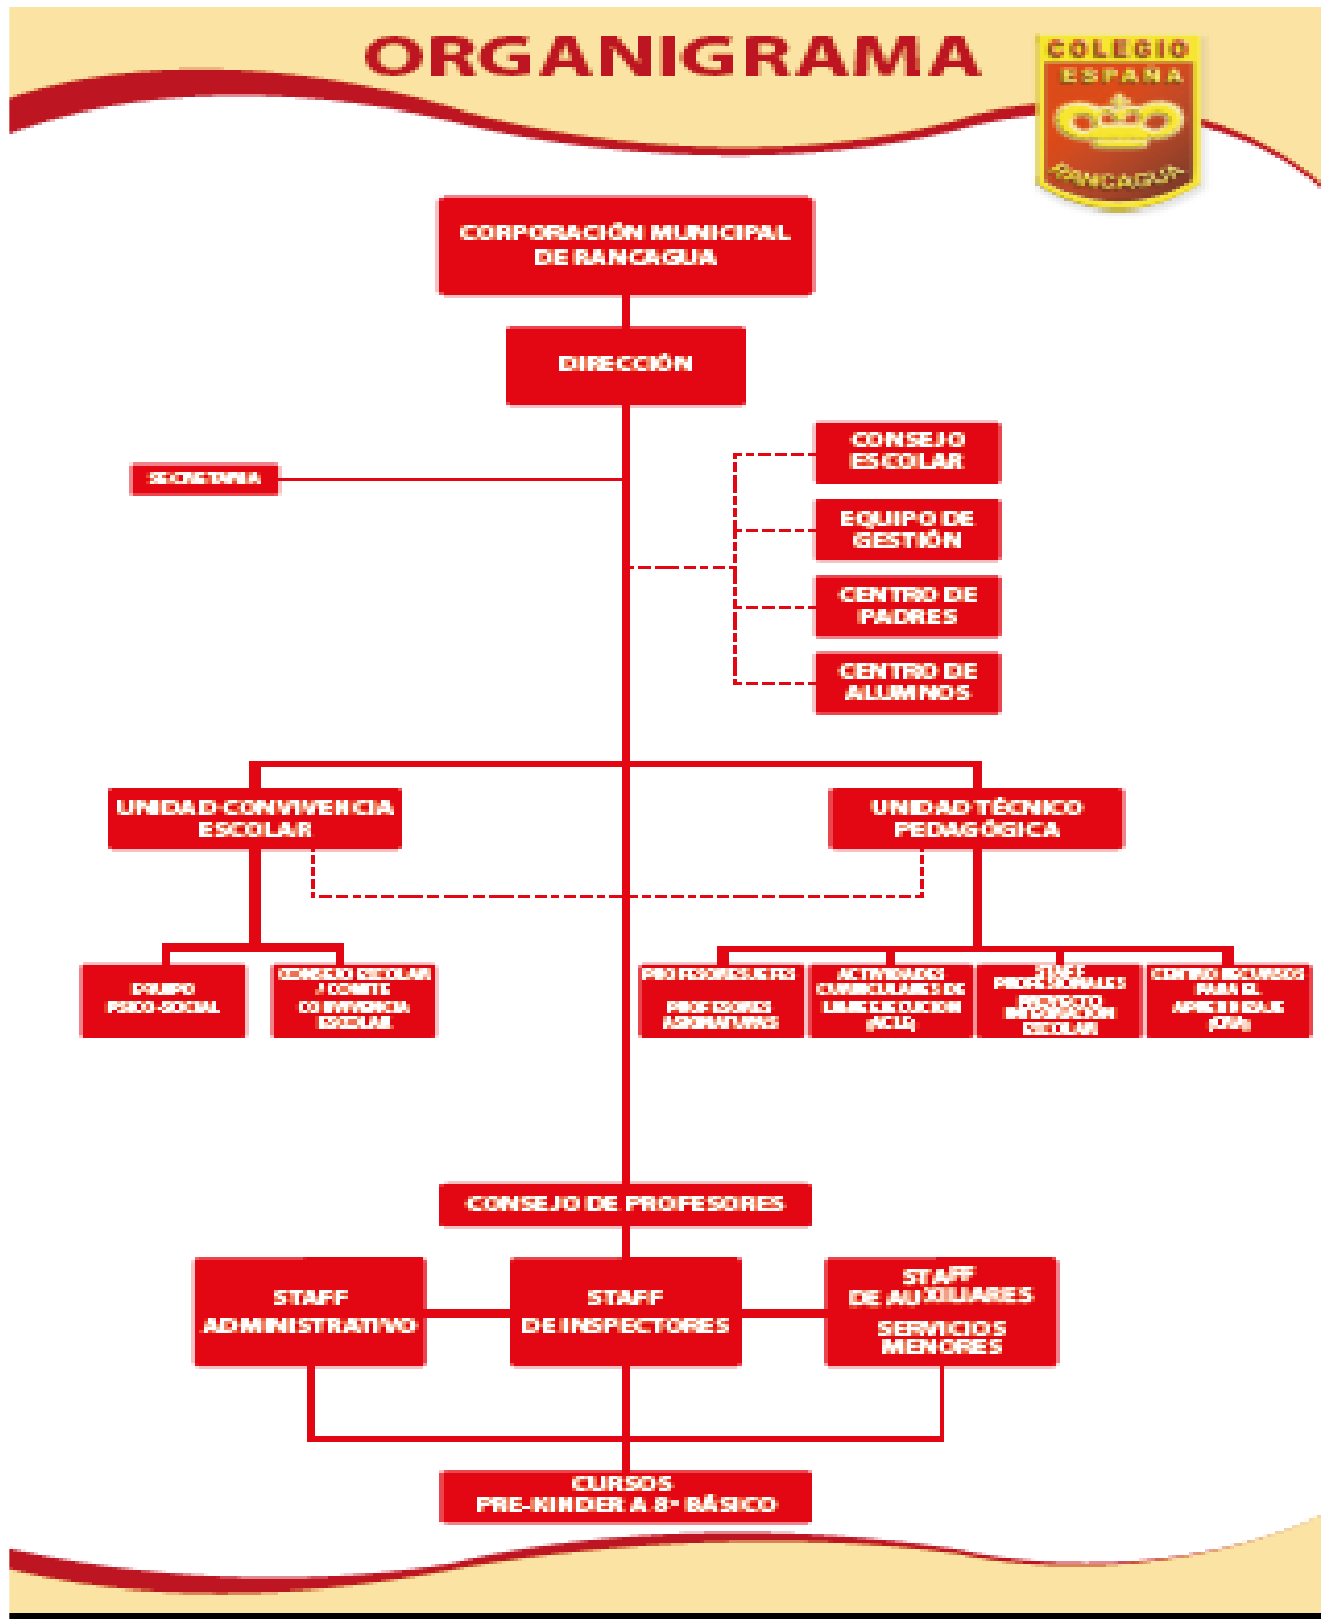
ORGANIGRAMA

COLEGIO ESPAÑA RANCAGUA

CORPORACIÓN MUNICIPAL DE RANCAGUA

DIRECCIÓN

SECRETARIA

CONSEJO ESCOLAR

EQUIPO DE GESTIÓN

CENTRO DE PADRES

CENTRO DE ALUMNOS

UNIDAD CONVIVENCIA ESCOLAR

UNIDAD TÉCNICO PEDAGÓGICA

EQUIPO PSICO-SOCIAL

CONSEJO ESCOLAR / COMITE CONVIVENCIA ESCOLAR

PROFESORES JEFES PROFESORES ASIGNATURAS

ACTIVIDADES CURRICULARES DE LIBRE ELECCION (ACLE)

STAFF PROFESIONALES PROYECTO INTEGRACION ESCOLAR

CENTRO RECURSOS PARA EL APRENDIZAJE (CRA)

CONSEJO DE PROFESORES

STAFF ADMINISTRATIVO

STAFF DE INSPECTORES

STAFF DE AUXILIARES SERVICIOS MENORES

CURSOS PRE-KINDER A 8° BÁSICO